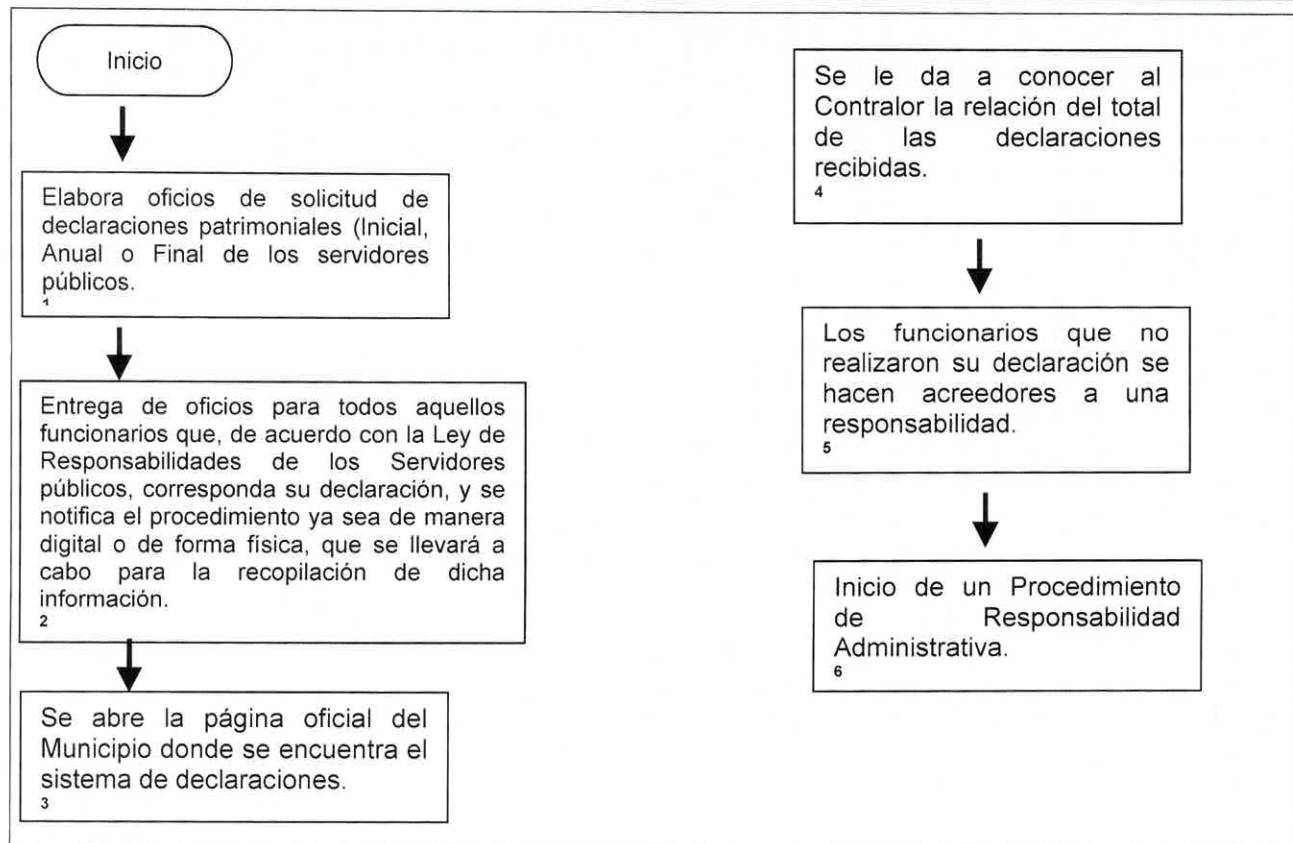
Inicio

Elabora oficios de solicitud de declaraciones patrimoniales (Inicial, Anual o Final de los servidores públicos.
1

Entrega de oficios para todos aquellos funcionarios que, de acuerdo con la Ley de Responsabilidades de los Servidores públicos, corresponda su declaración, y se notifica el procedimiento ya sea de manera digital o de forma física, que se llevará a cabo para la recopilación de dicha información.
2

Se abre la página oficial del Municipio donde se encuentra el sistema de declaraciones.
3

Se le da a conocer al Contralor la relación del total de las declaraciones recibidas.
4

Los funcionarios que no realizaron su declaración se hacen acreedores a una responsabilidad.
5

Inicio de un Procedimiento de Responsabilidad Administrativa.
6